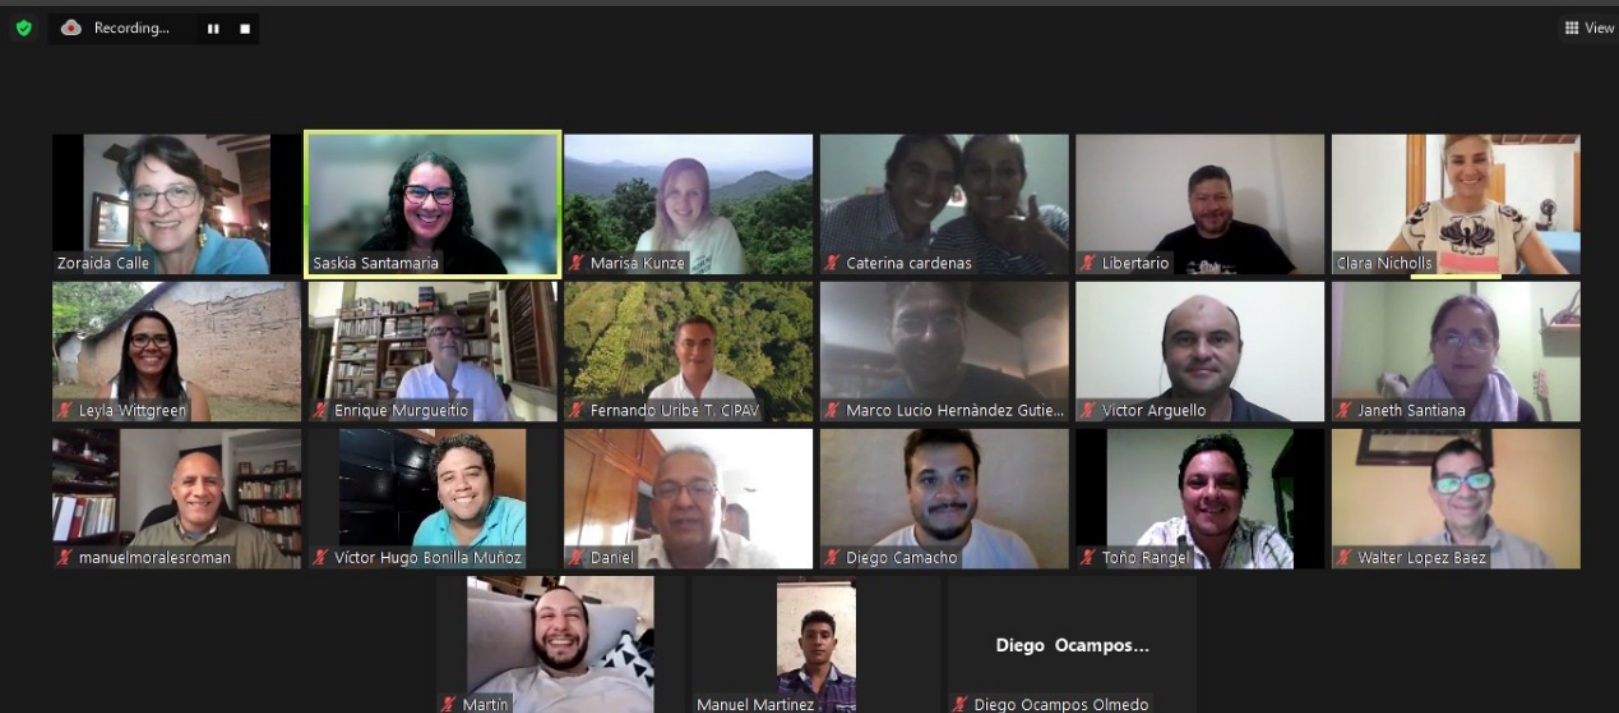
Recording...

View

Zoraida Calle

Saskia Santamaria

Marisa Kunze

Caterina cardenas

Libertario

Clara Nicholls

Leyla Wittgreen

Enrique Murgueitio

Fernando Uribe T. CIPAV

Marco Lucio Hernández Gutie...

Victor Arguello

Janeth Santiana

manuelmoralesroman

Víctor Hugo Bonilla Muñoz

Daniel

Diego Camacho

Toño Rangel

Walter Lopez Baez

Martín

Manuel Martinez

Diego Ocampos...

Diego Ocampos Olmedo